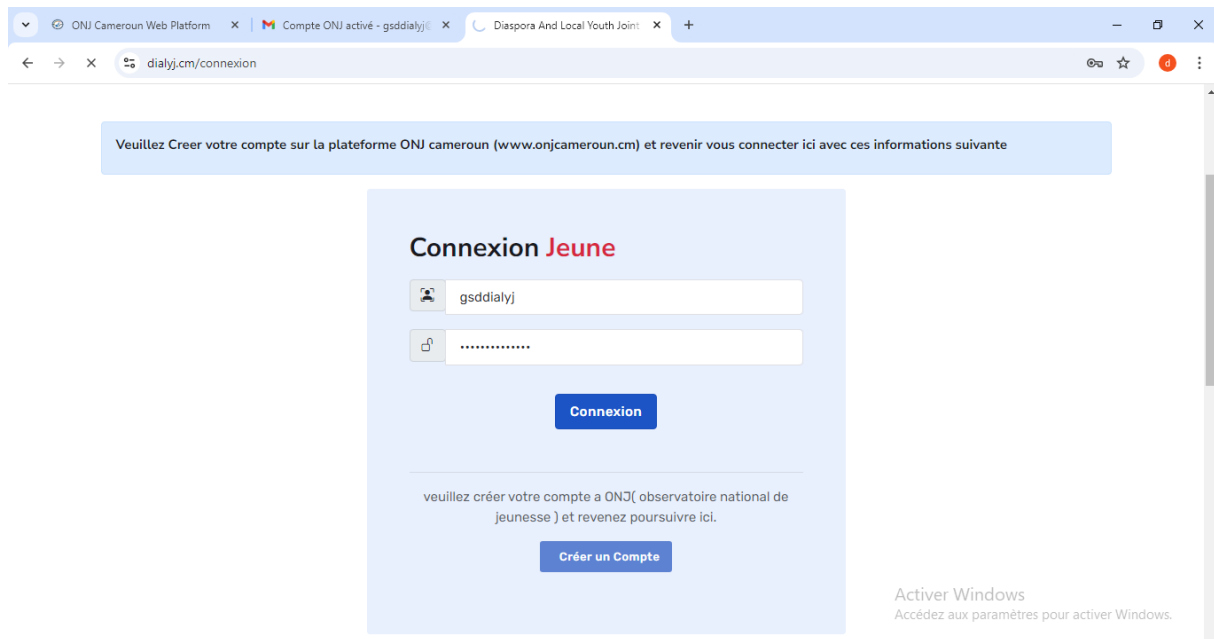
ONJ Cameroun Web Platform ×
Compte ONJ activé - gsddialyj@ ×
Diaspora And Local Youth Joint ×
+

dialyj.cm/connexion

d

Veuillez Creer votre compte sur la plateforme ONJ cameroun (www.onjcameroun.cm) et revenir vous connecter ici avec ces informations suivante

Connexion Jeune

gsddialyj

••••••••••••••

Connexion

veuillez créer votre compte a ONJ( observatoire national de jeunesse ) et revenez poursuivre ici.

Créer un Compte

Activer Windows
Accédez aux paramètres pour activer Windows.